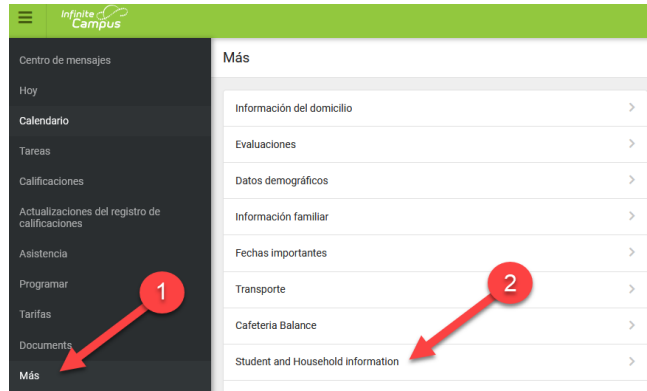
Infinite Campus

Centro de mensajes
Hoy
Calendario
Tareas
Calificaciones
Actualizaciones del registro de calificaciones
Asistencia
Programar
Tarifas
Documents
Más

Más

Información del domicilio
Evaluaciones
Datos demográficos
Información familiar
Fechas importantes
Transporte
Cafeteria Balance
Student and Household information

1
2